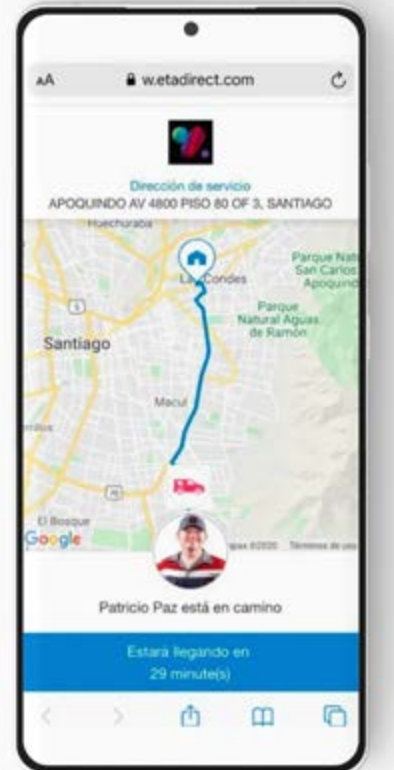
AA w.etadirect.com

Dirección de servicio
APOQUINDO AV 4800 PISO 80 OF 3, SANTIAGO

Huechuraba
Las Condes
Parque Nat San Carlos Apoquind
Parque Natural Aguas de Ramón
Santiago
Macul
El Bosque
Google
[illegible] ©2020 Términos de uso

Patricio Paz está en camino

Estara llegando en
29 minute(s)